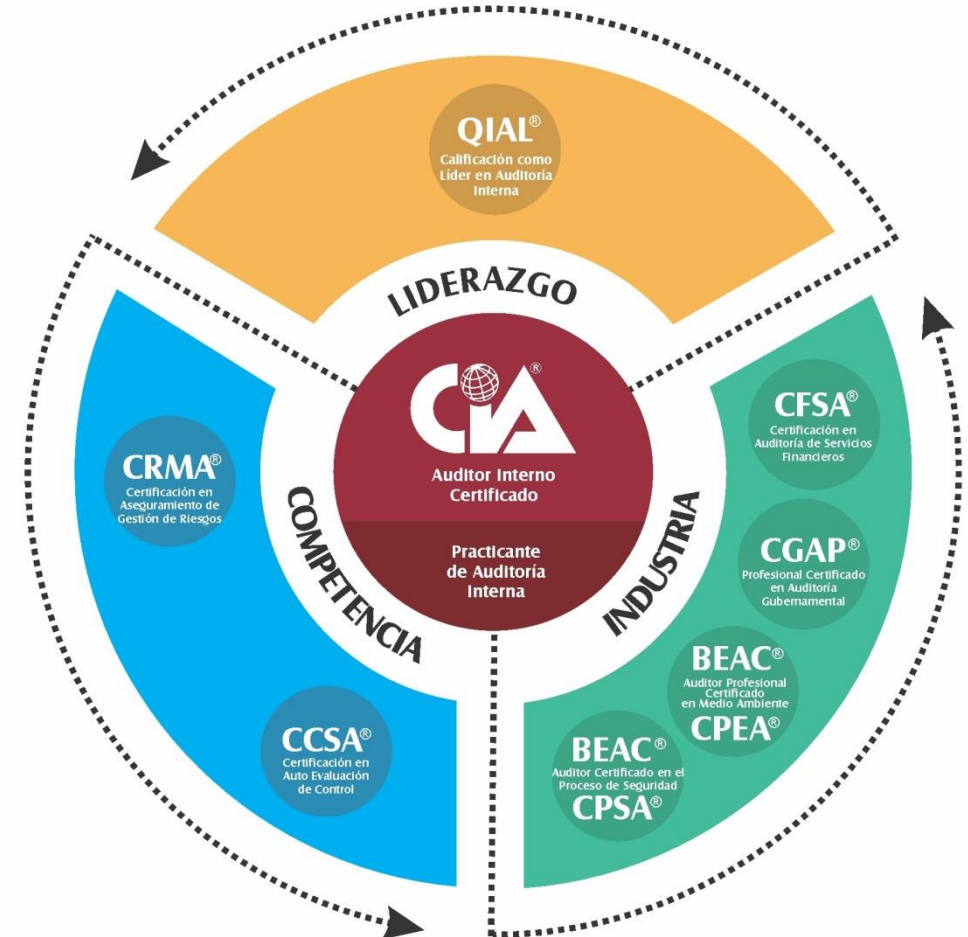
QIAL®
Calificación como Líder en Auditoría Interna

LIDERAZGO

CIA®
Auditor Interno Certificado

Practicante de Auditoría Interna

CRMA®
Certificación en Aseguramiento de Gestión de Riesgos

COMPETENCIA

CCSA®
Certificación en Auto Evaluación de Control

INDUSTRIA

CFSA®
Certificación en Auditoría de Servicios Financieros

CGAP®
Profesional Certificado en Auditoría Gubernamental

BEAC®
Auditor Profesional Certificado en Medio Ambiente
CPEA®

BEAC®
Auditor Certificado en el Proceso de Seguridad
CPSA®